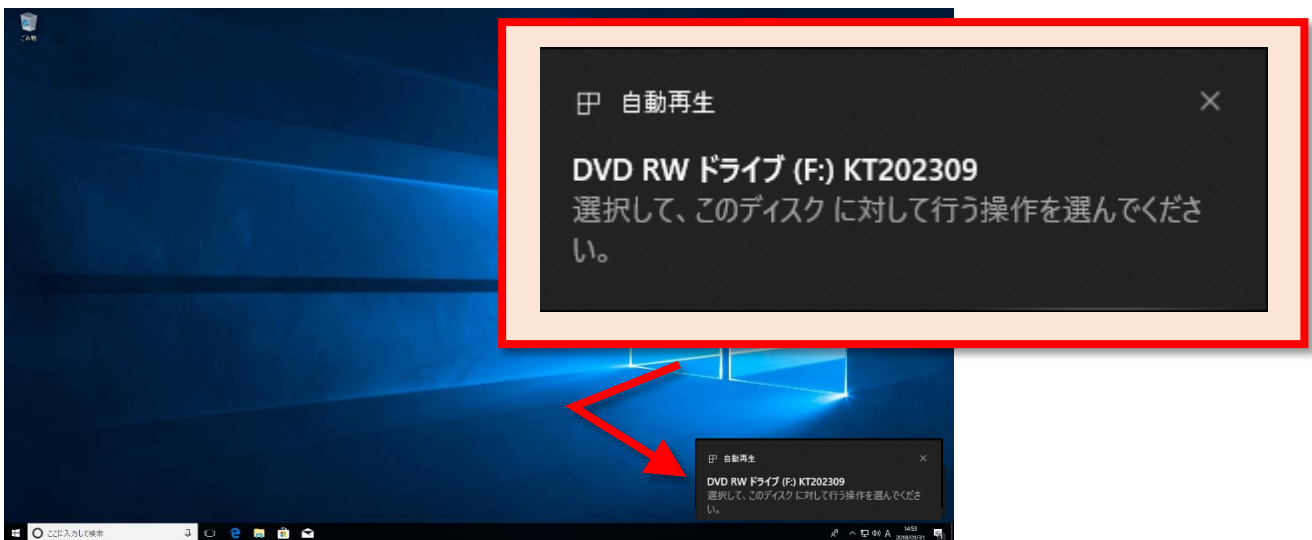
ごみ箱

自動再生

DVD RW ドライブ (F:) KT202309
選択して、このディスク に対して行う操作を選んでください。

自動再生

DVD RW ドライブ (F:) KT202309
選択して、このディスク に対して行う操作を選んでください。

ここに入力して検索

A 14:53 2018/09/21